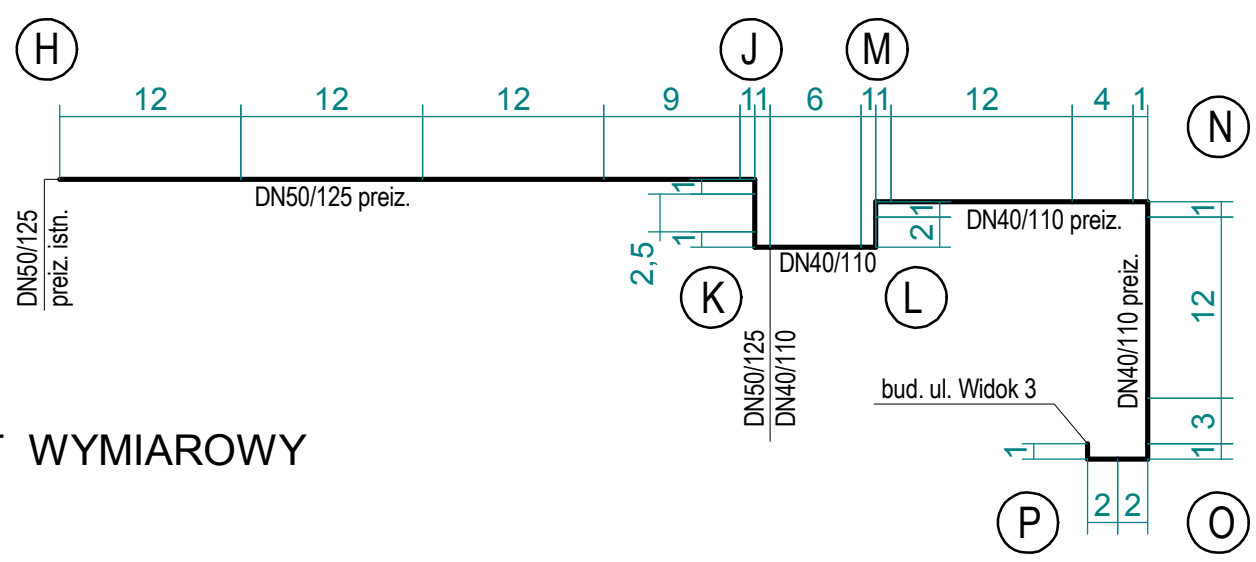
H

J

M

12 12 12 9 1 1 6 1 1 12 4 1

N

DN50/125 preiz. istn.

DN50/125 preiz.

1

1

2,5

K

DN40/110

L

2 1

DN40/110 preiz.

1

12

DN40/110 preiz.

DN50/125
DN40/110

bud. ul. Widok 3

3

1

1

WYMIAROWY

P

2 2

O